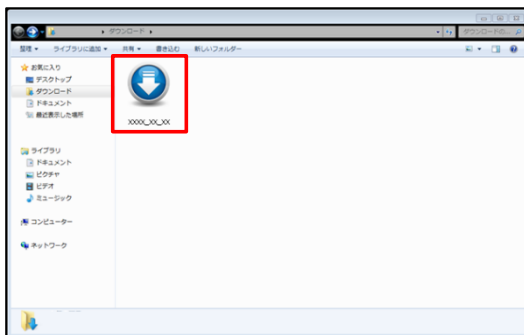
▸ ダウンロード ▸

ダウンロードの...

整理 ▾ ライブラリに追加 ▾ 共有 ▾ 書き込む 新しいフォルダー

お気に入り
デスクトップ
ダウンロード
ドキュメント
最近表示した場所

ライブラリ
ドキュメント
ピクチャ
ビデオ
ミュージック

コンピューター

ネットワーク

XXXX_XX_XX